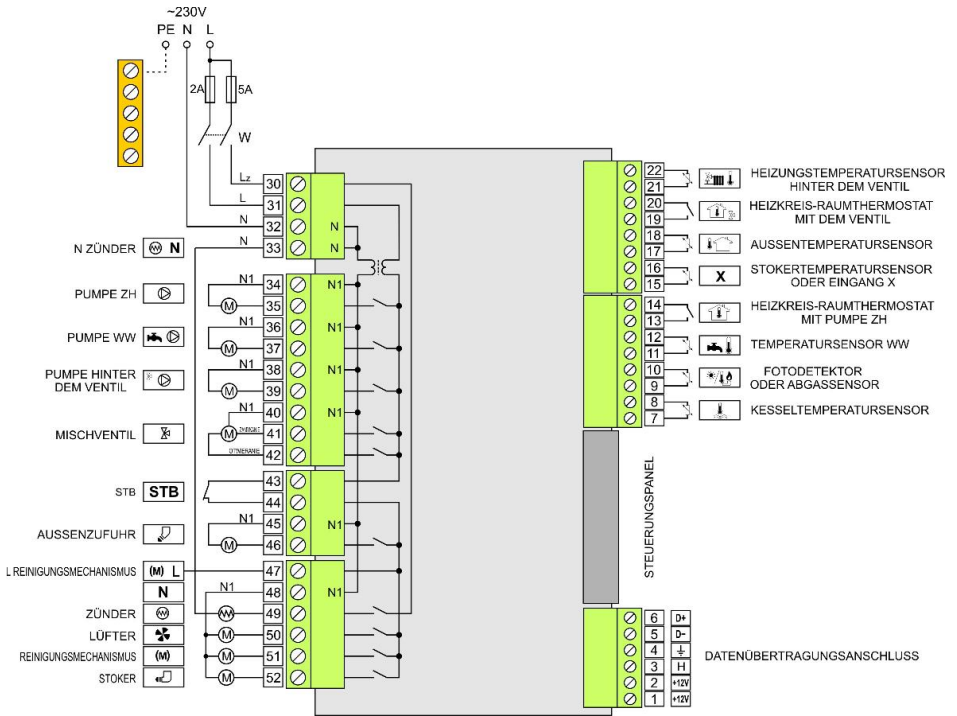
~230V
PE N L
2A 5A
W
Lz
L
N
N
30
31
32
33
N
N
N ZÜNDER N
PUMPE ZH
PUMPE WW
PUMPE HINTER DEM VENTIL
MISCHVENTIL
STB STB
AUSSENZUFUHR
L REINIGUNGSMECHANISMUS (M) L
N
ZÜNDER
LÜFTER
REINIGUNGSMECHANISMUS (M)
STOKER
N1 34 35 N1
N1 36 37 N1
N1 38 39 N1
N1 40 41 42 N1
ZAMKNIĘTE
OTWIERANIE
43 44
N1 45 46 N1
47 48 49 50 51 52 N1
N1
M
22 21 HEIZUNGSTEMPERATURSENSOR HINTER DEM VENTIL
20 19 HEIZKREIS-RAUMTHERMOSTAT MIT DEM VENTIL
18 17 AUSSENTEMPERATURSENSOR
16 15 X STOKERTEMPERATURSENSOR ODER EINGANG X
14 13 HEIZKREIS-RAUMTHERMOSTAT MIT PUMPE ZH
12 11 TEMPERATURSENSOR WW
10 9 FOTODETEKTOR ODER ABGASSENSOR
8 7 KESSELTEMPERATURSENSOR
STEUERUNGSPANEL
6 D+
5 D-
4
3 H
2 +12V
1 +12V
DATENÜBERTRAGUNGSANSCHLUSS